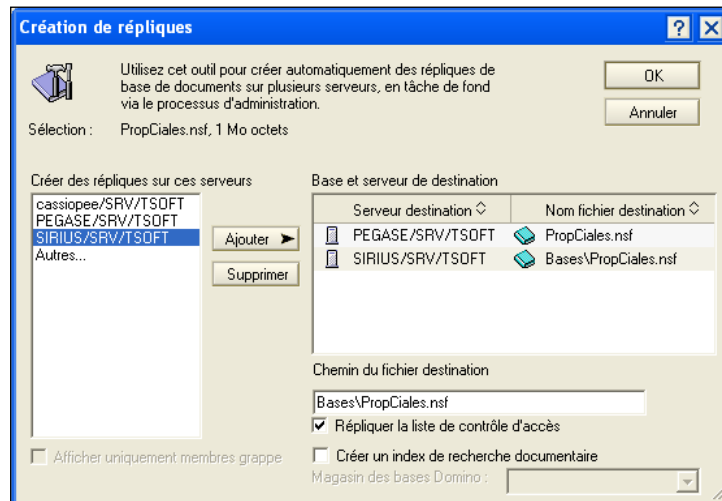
Création de répliques

?

Utilisez cet outil pour créer automatiquement des répliques de base de documents sur plusieurs serveurs, en tâche de fond via le processus d'administration.

Sélection : PropCiales.nsf, 1 Mo octets

OK

Annuler

Créer des répliques sur ces serveurs

cassiopee/SRV/TSOFT
PEGASE/SRV/TSOFT
SIRIUS/SRV/TSOFT
Autres...

Ajouter

Supprimer

Base et serveur de destination

| Serveur destination | Nom fichier destination |
|---|---|
| PEGASE/SRV/TSOFT | PropCiales.nsf |
| SIRIUS/SRV/TSOFT | Bases\PropCiales.nsf |

Chemin du fichier destination

Bases\PropCiales.nsf

Répliquer la liste de contrôle d'accès

Créer un index de recherche documentaire

Magasin des bases Domino :

Afficher uniquement membres grappe